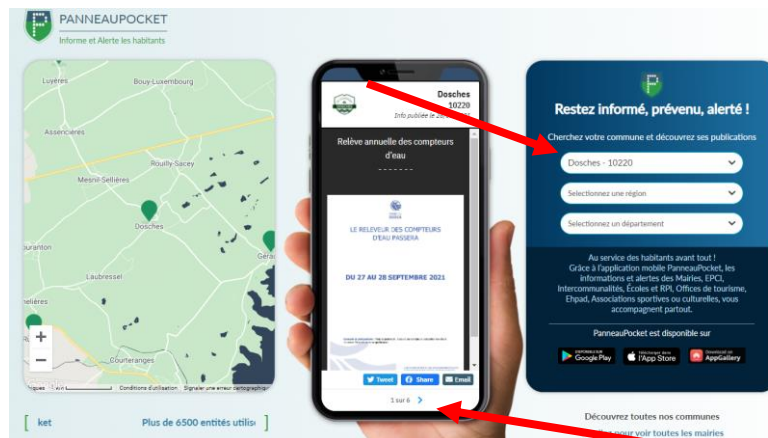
PANNEAUPOCKET
Informe et Alerte les habitants

Luyères
Bouy-Luxembourg
Assencières
Rouilly-Sacey
Mesnil-Sellières
Dosches
ouranton
Gérac
Laubressel
nelières
Courteranges
+
−
Conditions d'utilisation
Signaler une erreur cartographique

Dosches
10220
Info publiée le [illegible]

Relève annuelle des compteurs d'eau
- - - - - - -

LE RELEVEUR DES COMPTEURS D'EAU PASSERA
DU 27 AU 28 SEPTEMBRE 2021

Tweet
Share
Email
1 sur 6

Restez informé, prévenu, alerté !
Cherchez votre commune et découvrez ses publications
Dosches - 10220
Sélectionnez une région
Sélectionnez un département

Au service des habitants avant tout !
Grâce à l'application mobile PanneauPocket, les informations et alertes des Mairies, EPCI, Intercommunalités, Écoles et RPI, Offices de tourisme, Ehpad, Associations sportives ou culturelles, vous accompagnent partout.

PanneauPocket est disponible sur
Google Play
App Store
AppGallery

[ ket
Plus de 6500 entités utilis ]

Découvrez toutes nos communes
pour voir toutes les mairies